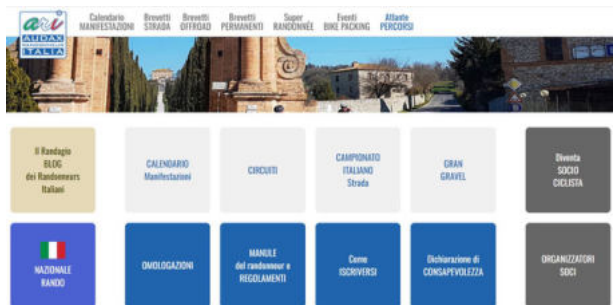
ari AUDAX ITALIA

Calendario MANIFESTAZIONI
Brevetti STRADA
Brevetti OFFROAD
Brevetti PERMANENTI
Super RANDONNÉE
Eventi BIKE PACKING
Atlante PERCORSI

Il Randagio BLOG dei Randonneurs Italiani

CALENDARIO Manifestazioni

CIRCUITI

CAMPIONATO ITALIANO Strada

GRAN GRAVEL

Diventa SOCIO CICLISTA

NAZIONALE RANDO

OMOLOGAZIONI

MANULE del randonneur e REGOLAMENTI

Come ISCRIVERSI

Dichiarazione di CONSAPEVOLEZZA

ORGANIZZATORI SOCI